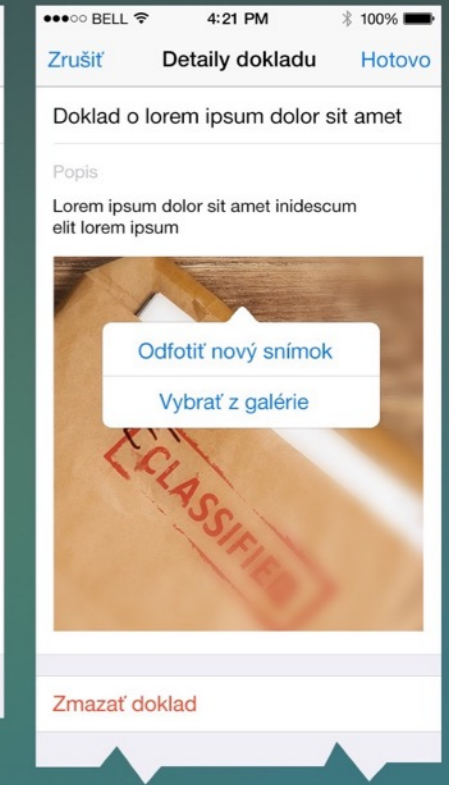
●●●○○ BELL 4:21 PM 100%

Zrušiť Detaily dokladu Hotovo

Doklad o lorem ipsum dolor sit amet

Popis

Lorem ipsum dolor sit amet inidescum elit lorem ipsum

Odfotiť nový snímok

Vybrať z galérie

CLASSIFIED

Zmazať doklad